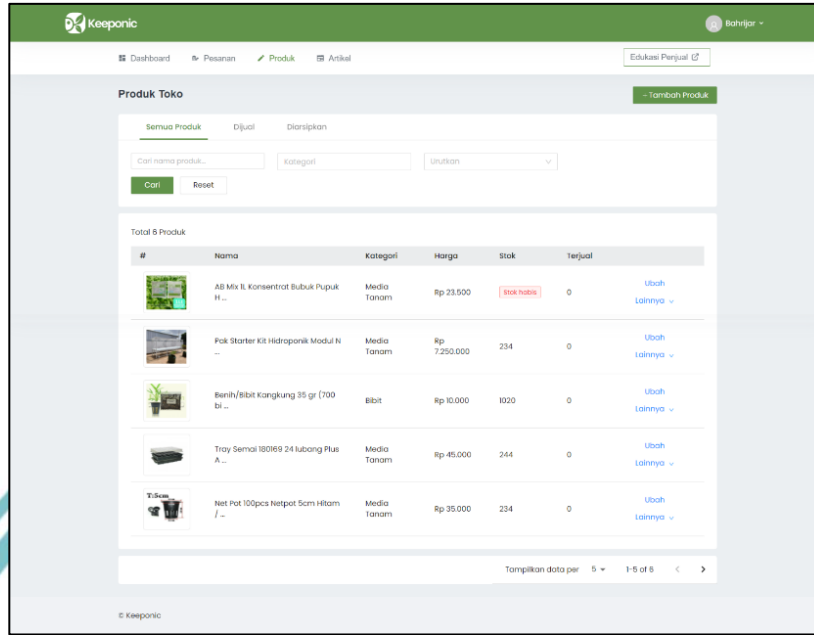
Keeponic

Bahrijar

Dashboard Pesanan Produk Artikel

Edukasi Penjual

Produk Toko

+ Tambah Produk

Semua Produk Dijual Diarsipkan

Cari nama produk... Kategori Urutkan

Cari Reset

Total 8 Produk

| # | Nama | Kategori | Harga | Stok | Terjual | |
|---|---|---|---|---|---|---|
| | AB Mix 1L Konsentrat Bubuk Pupuk H... | Media Tanam | Rp 23.500 | Stok habis | 0 | Ubah Lainnya |
| | Pak Starter Kit Hidroponik Modul N ... | Media Tanam | Rp 7.250.000 | 234 | 0 | Ubah Lainnya |
| | Benih/Bibit Kangkung 35 gr (700 bi... | Bibit | Rp 10.000 | 1020 | 0 | Ubah Lainnya |
| | Tray Semai 180169 24 lubang Plus A ... | Media Tanam | Rp 45.000 | 244 | 0 | Ubah Lainnya |
| T:5cm | Net Pot 100pcs Netpot 5cm Hitam / ... | Media Tanam | Rp 35.000 | 234 | 0 | Ubah Lainnya |

Tampilkan data per 5 1-5 of 8

© Keeponic